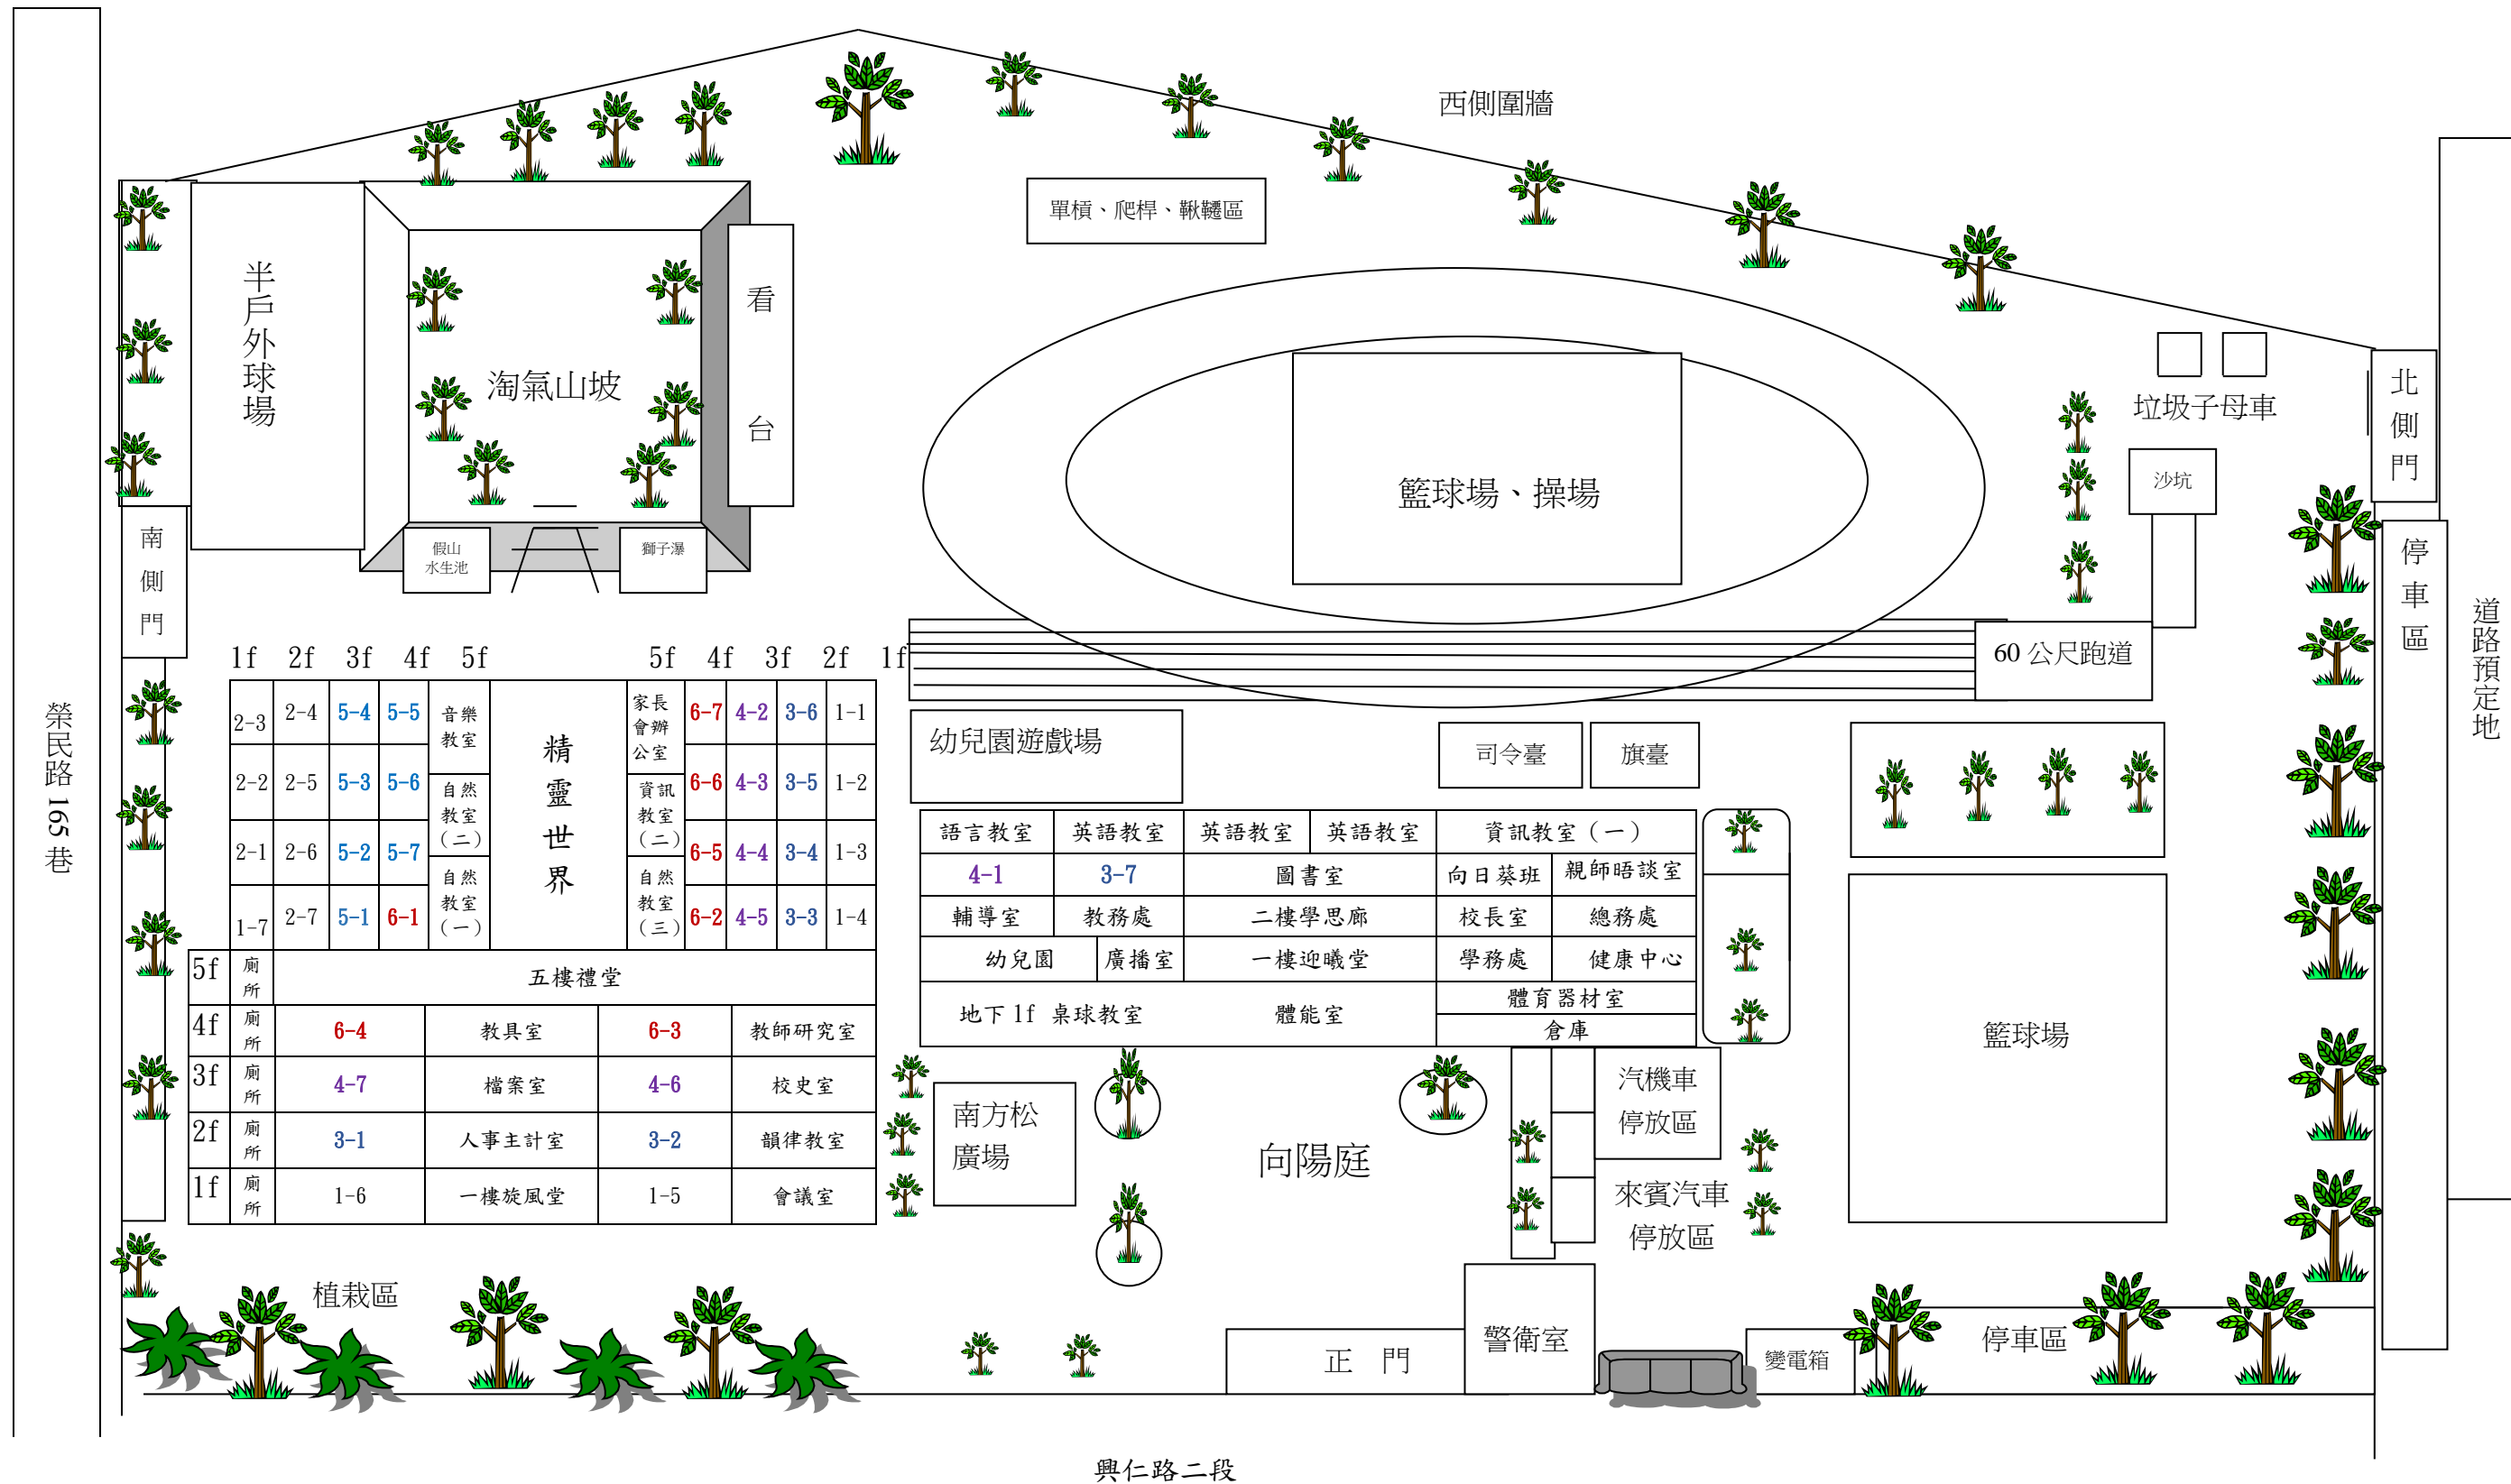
西側圍牆

單槓、爬桿、鞦韆區

半戶外球場

淘氣山坡

看台

假山水生池

獅子瀑

籃球場、操場

垃圾子母車

北側門

沙坑

南側門

榮民路165巷

停車區

道路預定地

60公尺跑道

1f 2f 3f 4f 5f

| 2-3 | 2-4 | 5-4 | 5-5 | 音樂教室 |
|---|---|---|---|---|
| 2-2 | 2-5 | 5-3 | 5-6 | 自然教室(二) |
| 2-1 | 2-6 | 5-2 | 5-7 | |
| 1-7 | 2-7 | 5-1 | 6-1 | 自然教室(一) |

精靈世界

5f 4f 3f 2f 1f

| 家長會辦公室 | 6-7 | 4-2 | 3-6 | 1-1 |
|---|---|---|---|---|
| 資訊教室(二) | 6-6 | 4-3 | 3-5 | 1-2 |
| | 6-5 | 4-4 | 3-4 | 1-3 |
| 自然教室(三) | 6-2 | 4-5 | 3-3 | 1-4 |

| 5f | 廁所 | 五樓禮堂 | | | |
|---|---|---|---|---|---|
| 4f | 廁所 | 6-4 | 教具室 | 6-3 | 教師研究室 |
| 3f | 廁所 | 4-7 | 檔案室 | 4-6 | 校史室 |
| 2f | 廁所 | 3-1 | 人事主計室 | 3-2 | 韻律教室 |
| 1f | 廁所 | 1-6 | 一樓旋風堂 | 1-5 | 會議室 |

幼兒園遊戲場

司令臺

旗臺

| 語言教室 | 英語教室 | 英語教室 | 英語教室 | 資訊教室(一) |
|---|---|---|---|---|
| 4-1 | 3-7 | 圖書室 | 向日葵班 | 親師晤談室 |
| 輔導室 | 教務處 | 二樓學思廊 | 校長室 | 總務處 |
| 幼兒園 | 廣播室 | 一樓迎曦堂 | 學務處 | 健康中心 |
| 地下1f 桌球教室 | | 體能室 | 體育器材室 | |
| | | | 倉庫 | |

籃球場

南方松廣場

向陽庭

汽機車停放區

來賓汽車停放區

植栽區

正 門

警衛室

變電箱

停車區

興仁路二段